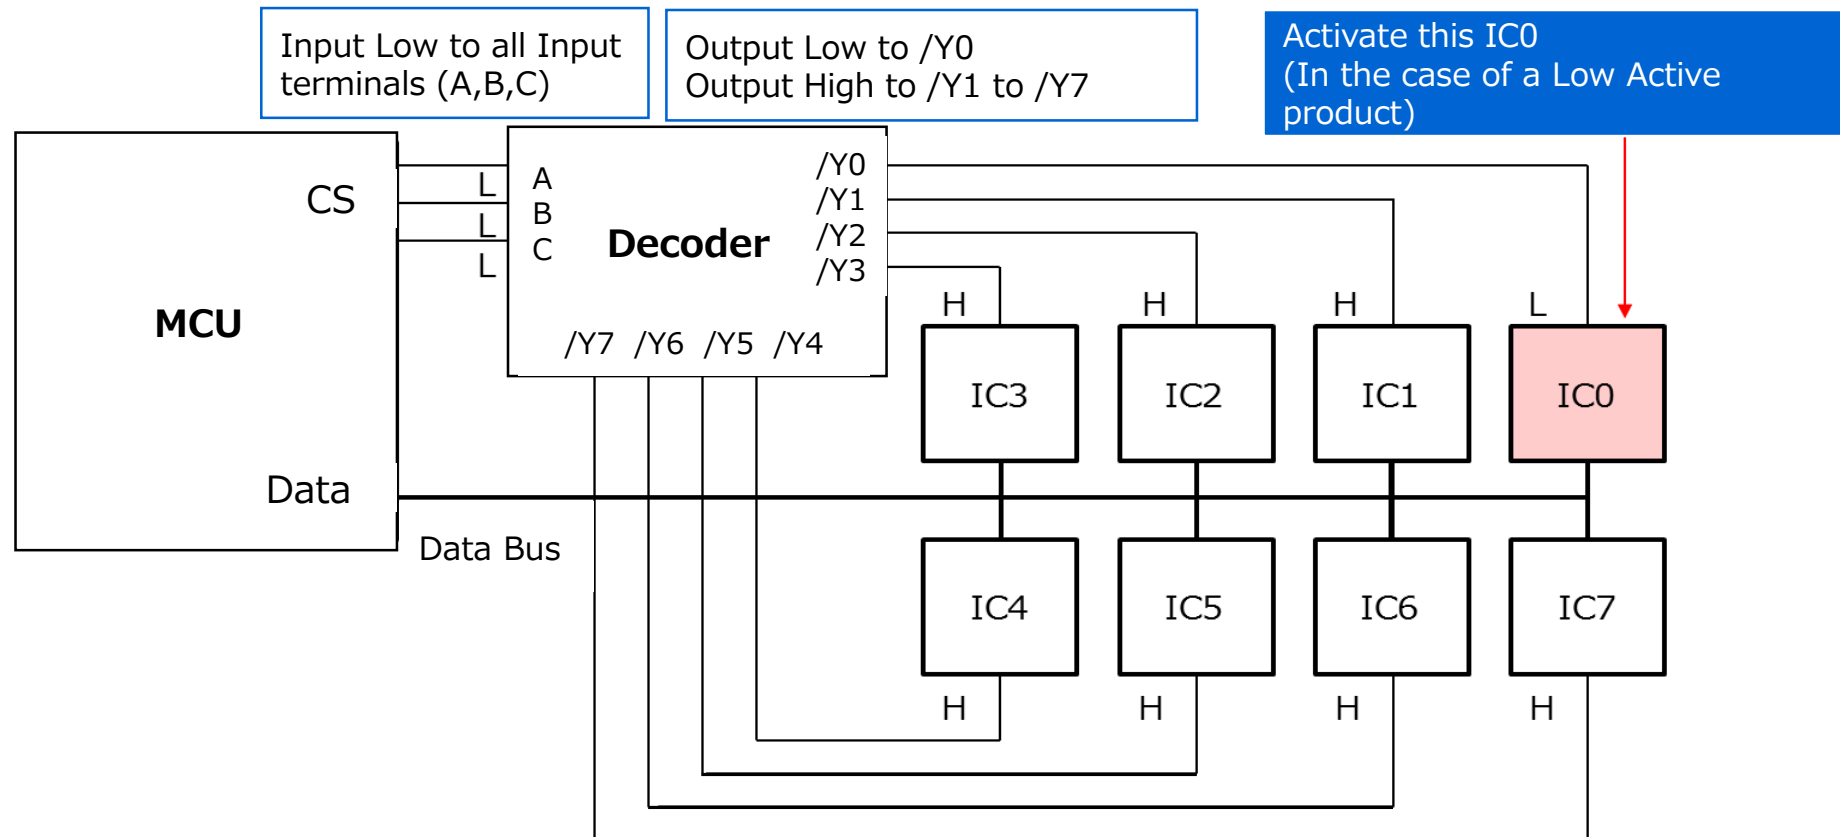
Input Low to all Input terminals (A,B,C)

Output Low to /Y0
Output High to /Y1 to /Y7

Activate this IC0
(In the case of a Low Active product)

MCU

CS

Data

L
L
L

A
B
C

Decoder

/Y0
/Y1
/Y2
/Y3

/Y7 /Y6 /Y5 /Y4

H H H L

IC3 IC2 IC1 IC0

Data Bus

IC4 IC5 IC6 IC7

H H H H